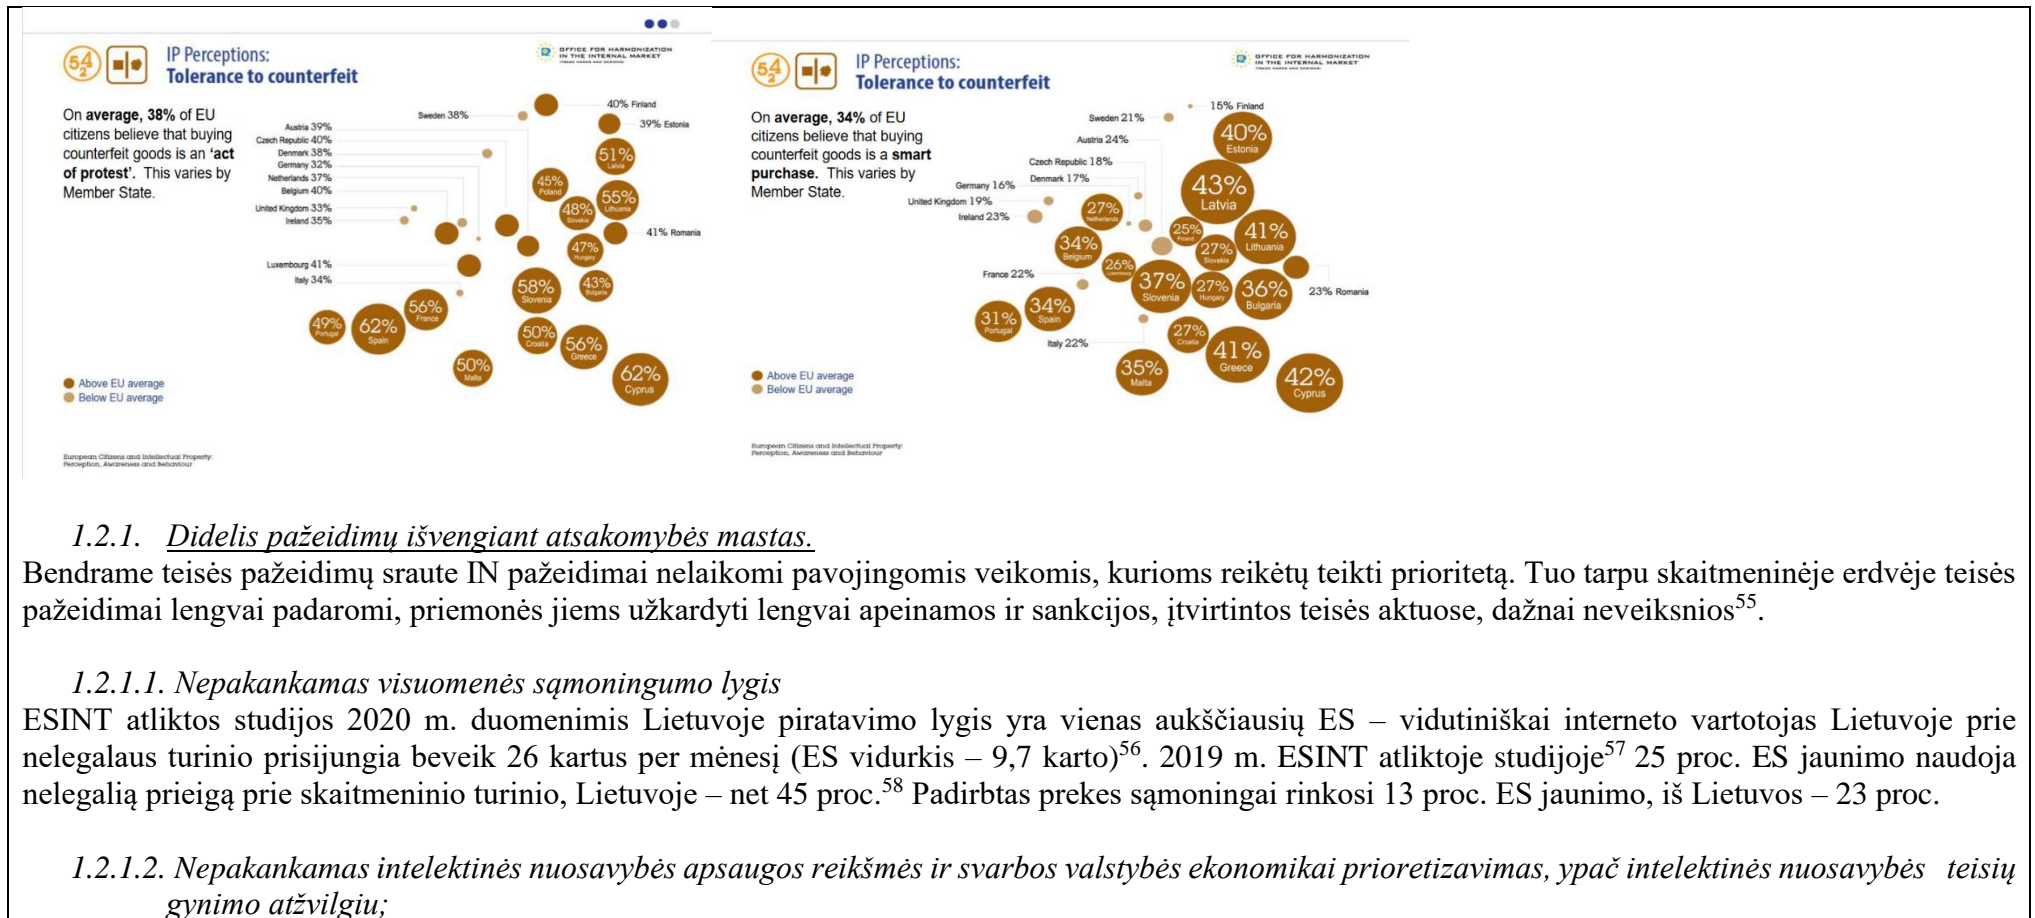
IP Perceptions:
Tolerance to counterfeit

OFFICE FOR HARMONIZATION IN THE INTERNAL MARKET

On average, 38% of EU citizens believe that buying counterfeit goods is an 'act of protest'. This varies by Member State.

Sweden 38%
40% Finland
39% Estonia
Austria 39%
Czech Republic 40%
Denmark 38%
Germany 32%
Netherlands 37%
Belgium 40%
United Kingdom 33%
Ireland 35%
51% Latvia
45% Poland
55% Lithuania
48% Slovakia
41% Romania
47% Hungary
Luxembourg 41%
Italy 34%
58% Slovenia
43% Bulgaria
56% France
49% Portugal
62% Spain
50% Croatia
56% Greece
50% Malta
62% Cyprus

Above EU average
Below EU average

European Citizens and Intellectual Property: Perception, Awareness and Behaviour

IP Perceptions:
Tolerance to counterfeit

OFFICE FOR HARMONIZATION IN THE INTERNAL MARKET

On average, 34% of EU citizens believe that buying counterfeit goods is a smart purchase. This varies by Member State.

Sweden 21%
15% Finland
Austria 24%
40% Estonia
Czech Republic 18%
Denmark 17%
43% Latvia
Germany 16%
United Kingdom 19%
Ireland 23%
27% Netherlands
25% Poland
41% Lithuania
34% Belgium
27% Slovakia
26% Luxembourg
France 22%
37% Slovenia
27% Hungary
36% Bulgaria
23% Romania
31% Portugal
34% Spain
27% Croatia
Italy 22%
41% Greece
35% Malta
42% Cyprus

Above EU average
Below EU average

European Citizens and Intellectual Property: Perception, Awareness and Behaviour

1.2.1. Didelis pažeidimų išvengiant atsakomybės mastas.
Bendrame teisės pažeidimų sraute IN pažeidimai nelaikomi pavojingomis veikomis, kurioms reikėtų teikti prioritetą. Tuo tarpu skaitmeninėje erdvėje teisės pažeidimai lengvai padaromi, priemonės jiems užkardyti lengvai apeinamos ir sankcijos, įtvirtintos teisės aktuose, dažnai neveiksnios$^{55}$.

1.2.1.1. Nepakankamas visuomenės sąmoningumo lygis
ESINT atliktos studijos 2020 m. duomenimis Lietuvoje piratavimo lygis yra vienas aukščiausių ES – vidutiniškai interneto vartotojas Lietuvoje prie nelegalaus turinio prisijungia beveik 26 kartus per mėnesį (ES vidurkis – 9,7 karto)$^{56}$. 2019 m. ESINT atliktoje studijoje$^{57}$ 25 proc. ES jaunimo naudoja nelegalią prieigą prie skaitmeninio turinio, Lietuvoje – net 45 proc.$^{58}$ Padirbtas prekes sąmoningai rinkosi 13 proc. ES jaunimo, iš Lietuvos – 23 proc.

1.2.1.2. Nepakankamas intelektinės nuosavybės apsaugos reikšmės ir svarbos valstybės ekonomikai prioretizavimas, ypač intelektinės nuosavybės teisių gynimo atžvilgiu;